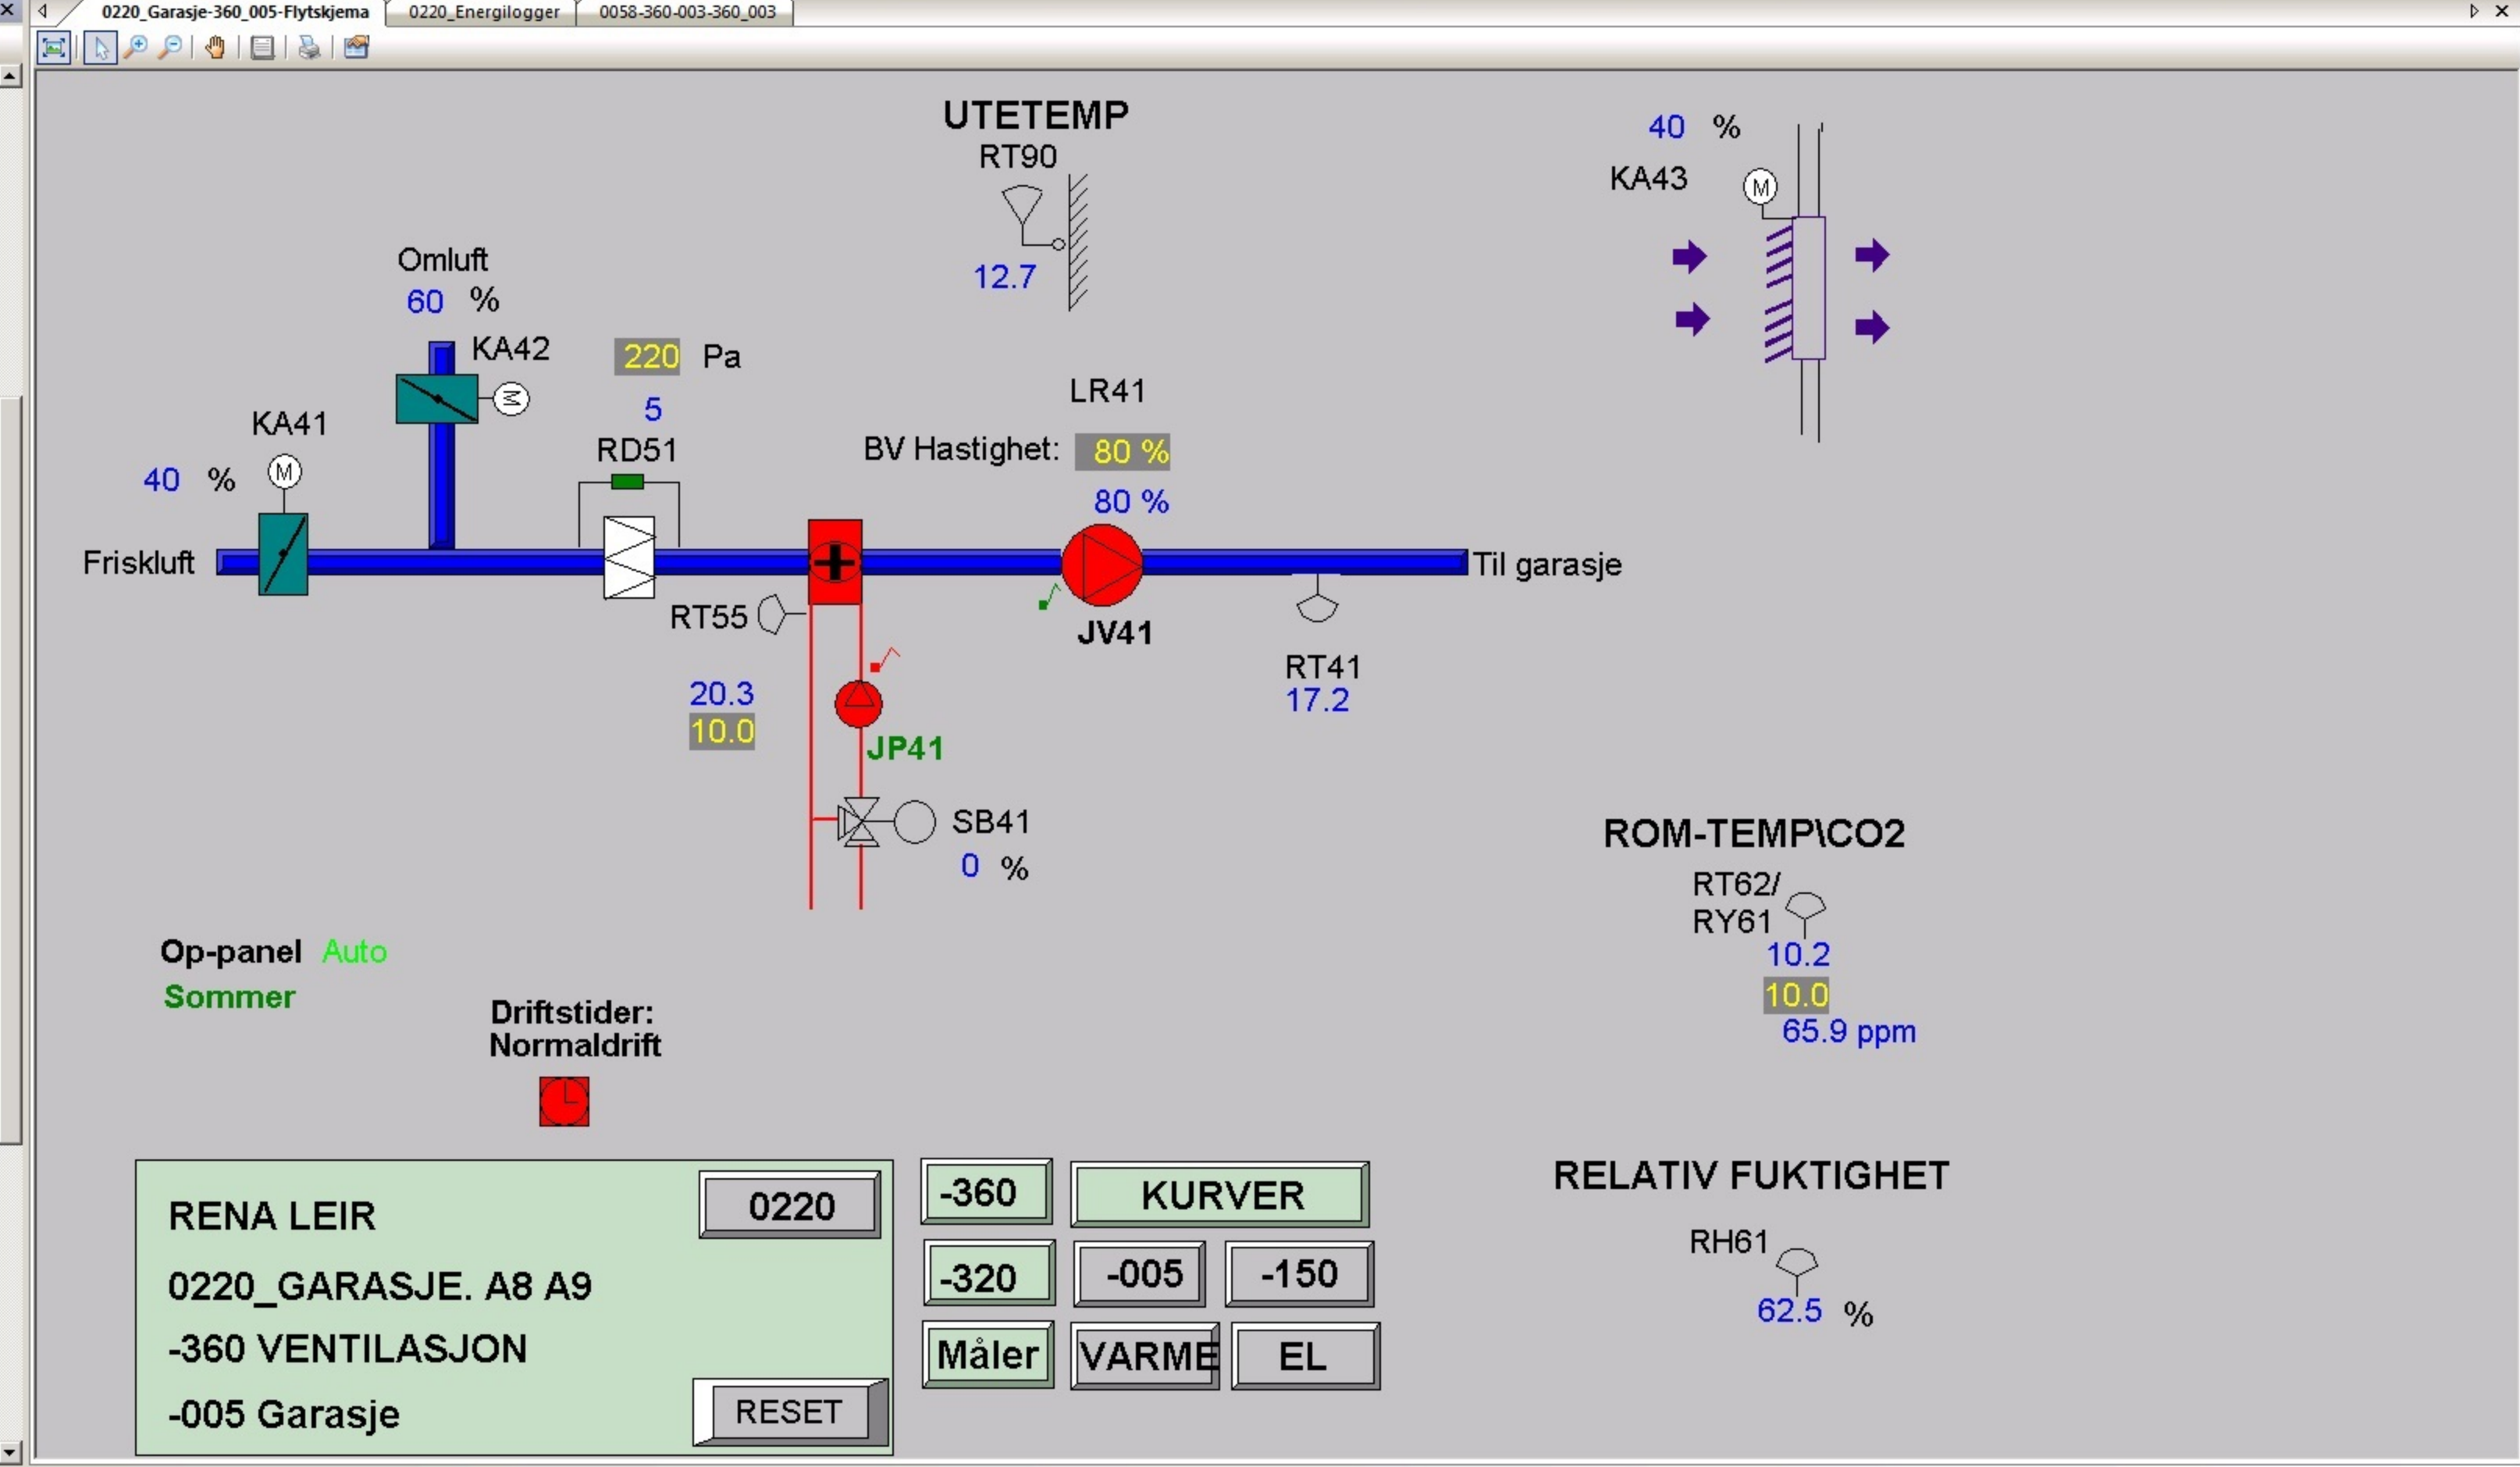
0220_Garasje-360_005-Flytskjema | 0220_Energilogger | 0058-360-003-360_003

UTETEMP
RT90
12.7

40 %
KA43

Omluft
60 %
KA42

220 Pa
5
RD51

LR41
BV Hastighet: 80 %
80 %

KA41
40 %

Friskluft

Til garasje

RT55

JV41

RT41
17.2

20.3
10.0

JP41

SB41
0 %

ROM-TEMP\CO2
RT62/
RY61
10.2
10.0
65.9 ppm

Op-panel Auto
Sommer

Driftstider:
Normaldrift

RENA LEIR
0220_GARASJE. A8 A9
-360 VENTILASJON
-005 Garasje

0220
RESET

-360
KURVER
-320
-005
-150
Måler
VARME
EL

RELATIV FUKTIGHET
RH61
62.5 %